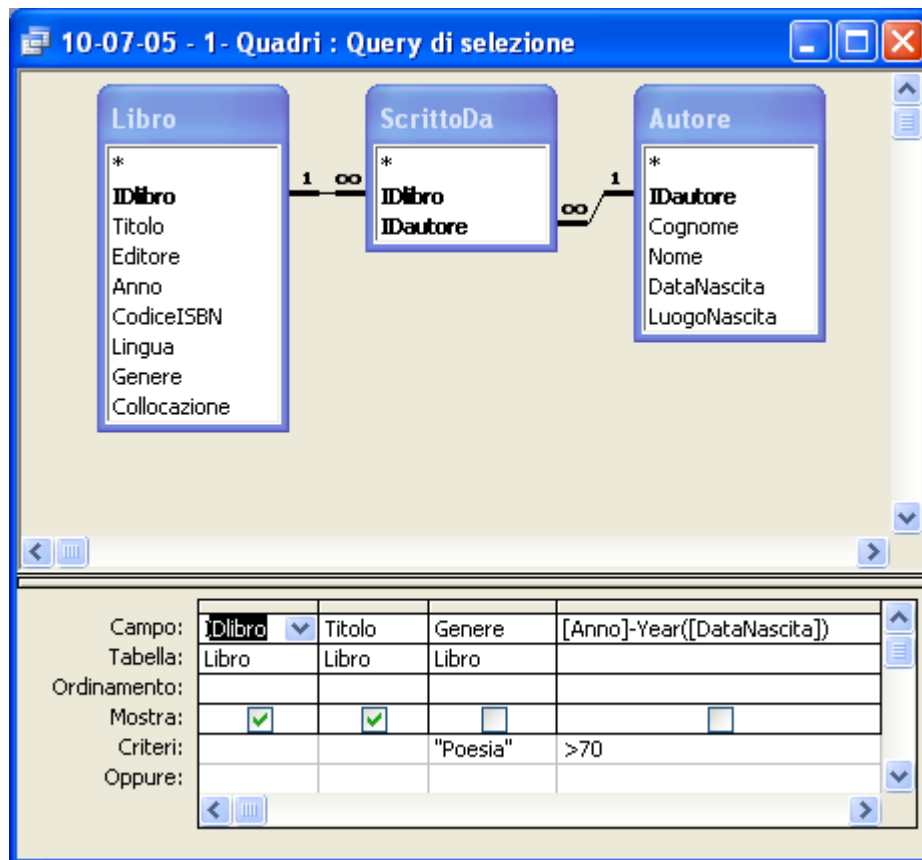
10-07-05 - 1- Quadri : Query di selezione

Libro
*
IDlibro
Titolo
Editore
Anno
CodiceISBN
Lingua
Genere
Collocazione

1 ∞

ScrittoDa
*
IDlibro
IDautore

∞ 1

Autore
*
IDautore
Cognome
Nome
DataNascita
LuogoNascita

| | | | | |
|---|---|---|---|---|
| Campo: | IDlibro | Titolo | Genere | [Anno]-Year([DataNascita]) |
| Tabella: | Libro | Libro | Libro | |
| Ordinamento: | | | | |
| Mostra: | ☑ | ☑ | ☐ | ☐ |
| Criteri: | | | "Poesia" | >70 |
| Oppure: | | | | |